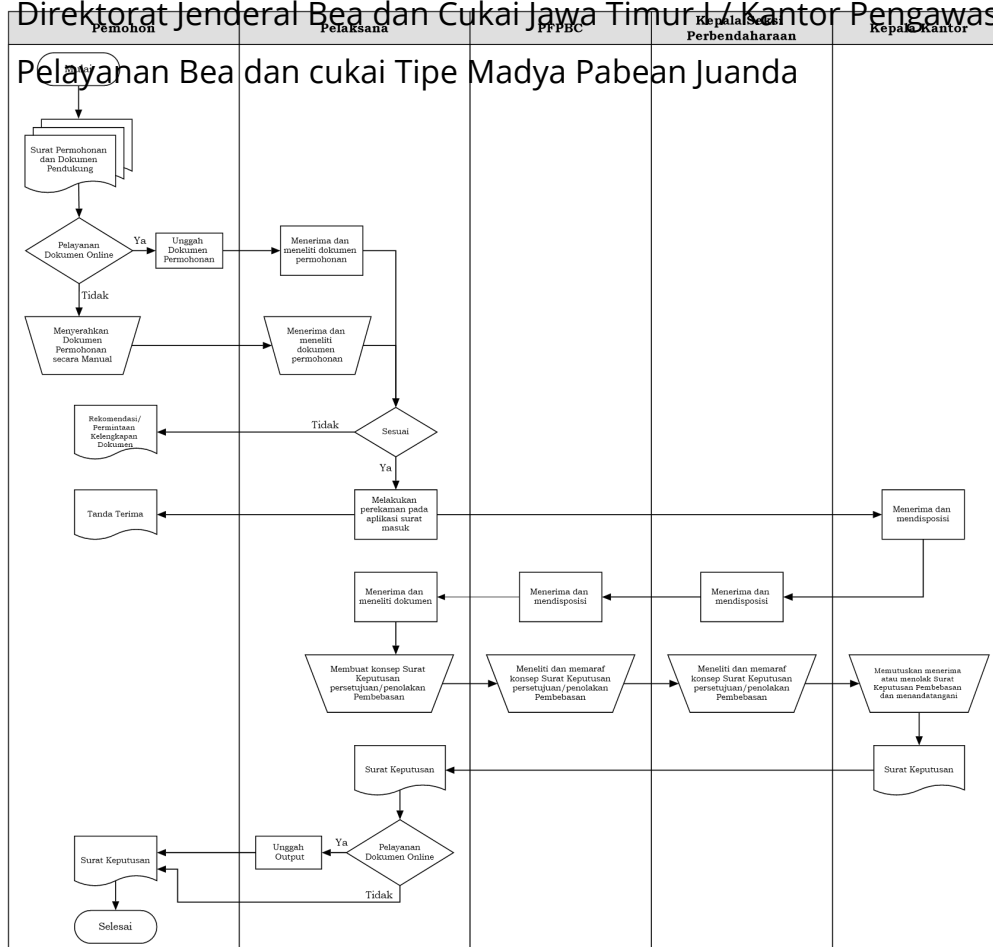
Direktorat Jenderal Bea dan Cukai Jawa Timur I / Kantor Pengawas

Pelayanan Bea dan cukai Tipe Madya Pabean Juanda

| Pemohon | Pelaksana | PFPBC | Kepala Seksi Perbendaharaan | Kepala Kantor |
|---|---|---|---|---|

Mulai

Surat Permohonan dan Dokumen Pendukung

Pelayanan Dokumen Online

Ya

Unggah Dokumen Permohonan

Menerima dan meneliti dokumen permohonan

Tidak

Menyerahkan Dokumen Permohonan secara Manual

Menerima dan meneliti dokumen permohonan

Rekomendasi/ Permintaan Kelengkapan Dokumen

Tidak

Sesuai

Ya

Tanda Terima

Melakukan perekaman pada aplikasi surat masuk

Menerima dan mendisposisi

Menerima dan meneliti dokumen

Menerima dan mendisposisi

Menerima dan mendisposisi

Membuat konsep Surat Keputusan persetujuan/penolakan Pembebasan

Meneliti dan memaraf konsep Surat Keputusan persetujuan/penolakan Pembebasan

Meneliti dan memaraf konsep Surat Keputusan persetujuan/penolakan Pembebasan

Memutuskan menerima atau menolak Surat Keputusan Pembebasan dan menandatangani

Surat Keputusan

Surat Keputusan

Ya

Unggah Output

Pelayanan Dokumen Online

Surat Keputusan

Tidak

Selesai